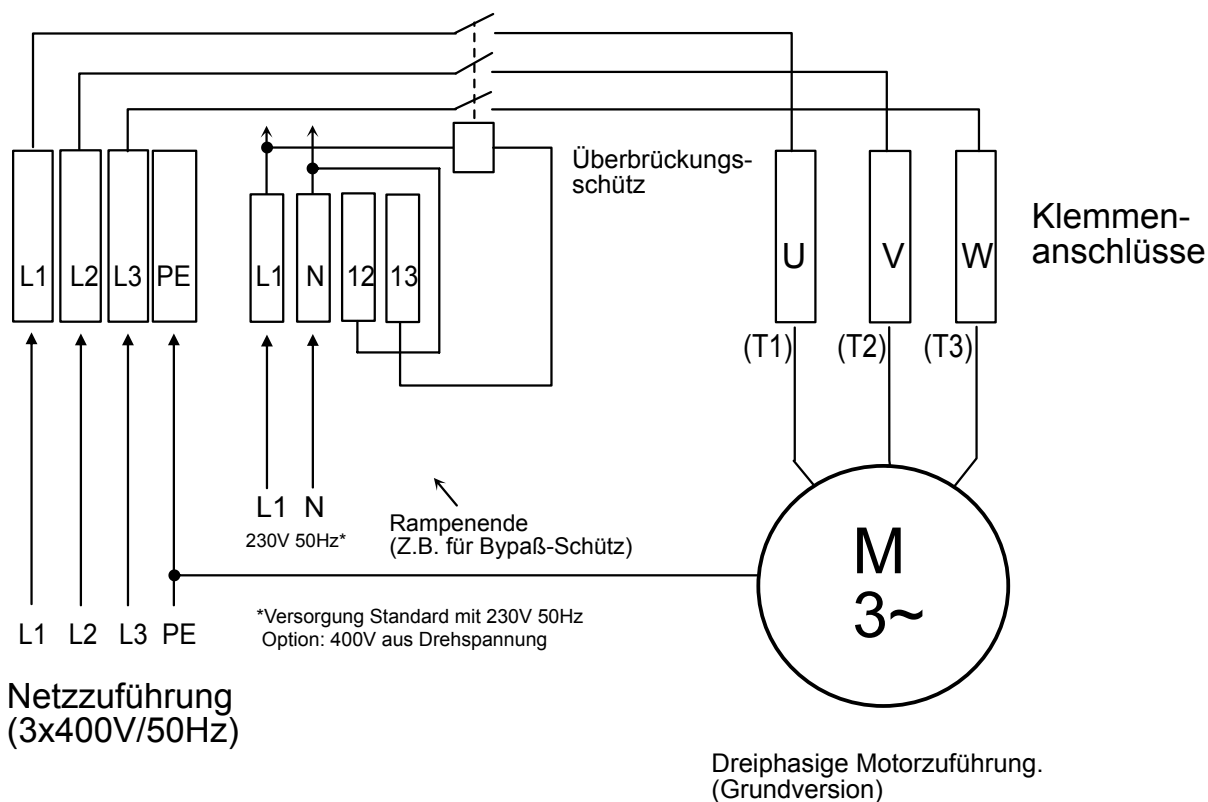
L1 L2 L3 PE

L1 N 12 13

Überbrückungsschütz

U V W

Klemmenanschlüsse

(T1) (T2) (T3)

L1 N
230V 50Hz*

Rampenende
(Z.B. für Bypaß-Schütz)

M
3~

L1 L2 L3 PE

*Versorgung Standard mit 230V 50Hz
Option: 400V aus Drehspannung

Netzzuführung
(3x400V/50Hz)

Dreiphasige Motorzuführung.
(Grundversion)